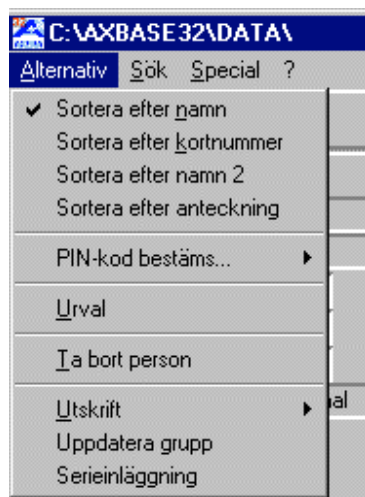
C:\AXBASE32\DATA\

Alternativ Sök Special ?

✔ Sortera efter namn
Sortera efter kortnummer
Sortera efter namn 2
Sortera efter anteckning

PIN-kod bestäms...

Urval

Ta bort person

Utskrift
Uppdatera grupp
Serieinläggning

al